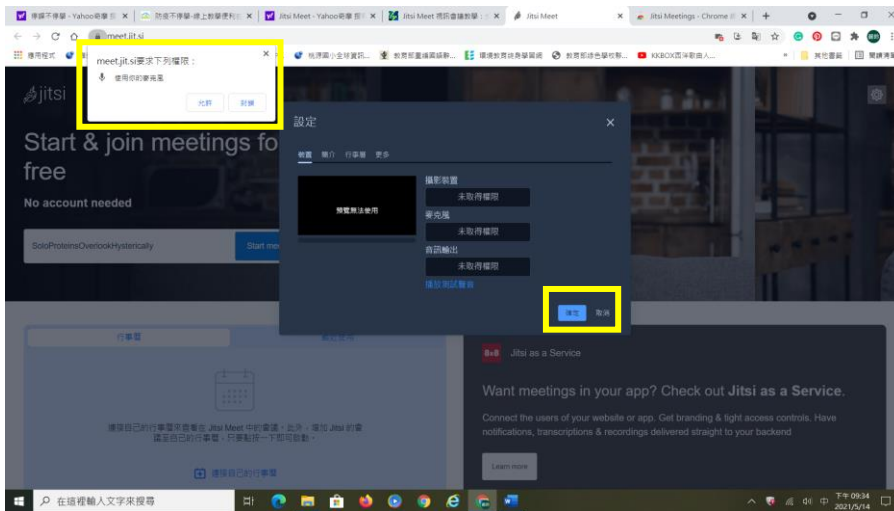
停課不停學 - Yahoo奇摩 ×
防疫不停學-線上教學便利 ×
Jitsi Meet - Yahoo奇摩 ×
Jitsi Meet 視訊會議教學 ×
Jitsi Meet ×
Jitsi Meetings - Chrome ×

meet.jit.si

應用程式
桃源國小全球資訊...
教育部重編國語辭...
環境教育終身學習網
教育部綜合學校教...
KKBOX西洋歌曲人...
其他書籤
閱讀清單

meet.jit.si要求下列權限：
使用你的麥克風
允許
封鎖

jitsi

Start & join meetings fo
free

No account needed

SoloProteinsOverlookHysterically

Start me

設定

裝置 簡介 行事曆 更多

預覽無法使用

攝影裝置
未取得權限
麥克風
未取得權限
音訊輸出
未取得權限
播放測試聲音

確定 取消

行事曆

連接自己的行事曆來查看在 Jitsi Meet 中的會議。此外，增加 Jitsi 的會議至自己的行事曆，只要點按一下即可啟動。

連接自己的行事曆

8×8 Jitsi as a Service

Want meetings in your app? Check out Jitsi as a Service.

Connect the users of your website or app. Get branding & tight access controls. Have notifications, transcriptions & recordings delivered straight to your backend

Learn more

在這裡輸入文字來搜尋

中
下午 09:34
2021/5/14